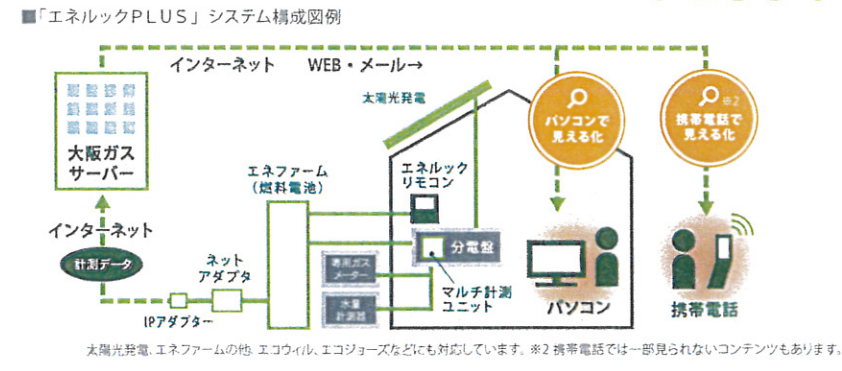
■「エネルックPLUS」システム構成図例

インターネット　WEB・メール→

太陽光発電

パソコンで見える化

携帯電話で見える化 ※2

大阪ガスサーバー

エネファーム（燃料電池）

エネルックリモコン

分電盤

インターネット

計測データ

ネットアダプタ

都市ガスメーター

水道計測器

マルチ計測ユニット

パソコン

携帯電話

IPアダプター

太陽光発電、エネファームの他、エコウィル、エコジョーズなどにも対応しています。※2 携帯電話では一部見られないコンテンツもあります。